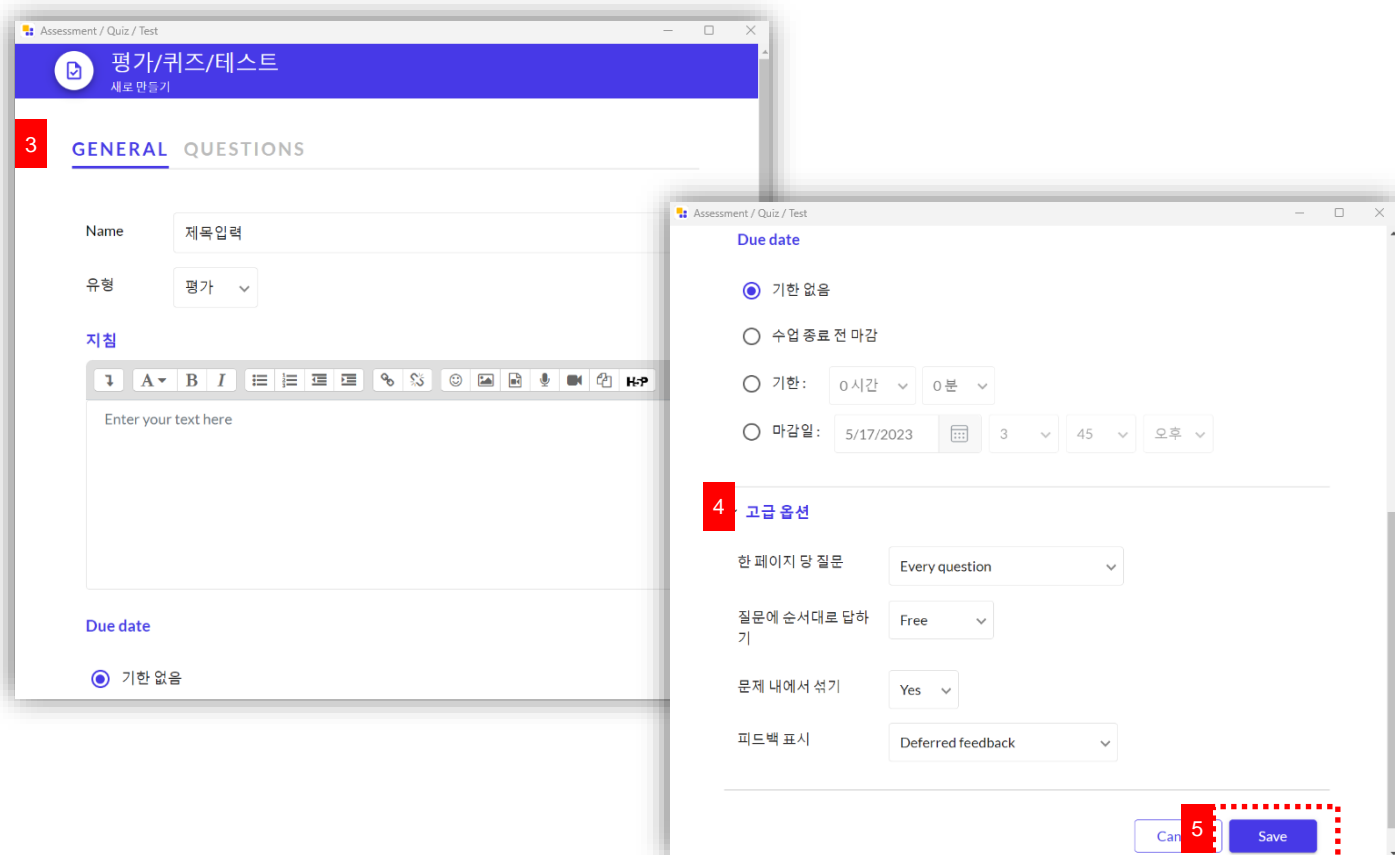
Assessment / Quiz / Test

평가/퀴즈/테스트
새로 만들기

3

GENERAL QUESTIONS

Name 제목입력

유형 평가

지침

Enter your text here

Due date

기한 없음

Assessment / Quiz / Test

Due date

기한 없음

수업 종료 전 마감

기한 : 0 시간 0 분

마감일 : 5/17/2023 3 45 오후

4 고급 옵션

한 페이지 당 질문 Every question

질문에 순서대로 답하기 Free

문제 내에서 섞기 Yes

피드백 표시 Deferred feedback

Can 5 Save